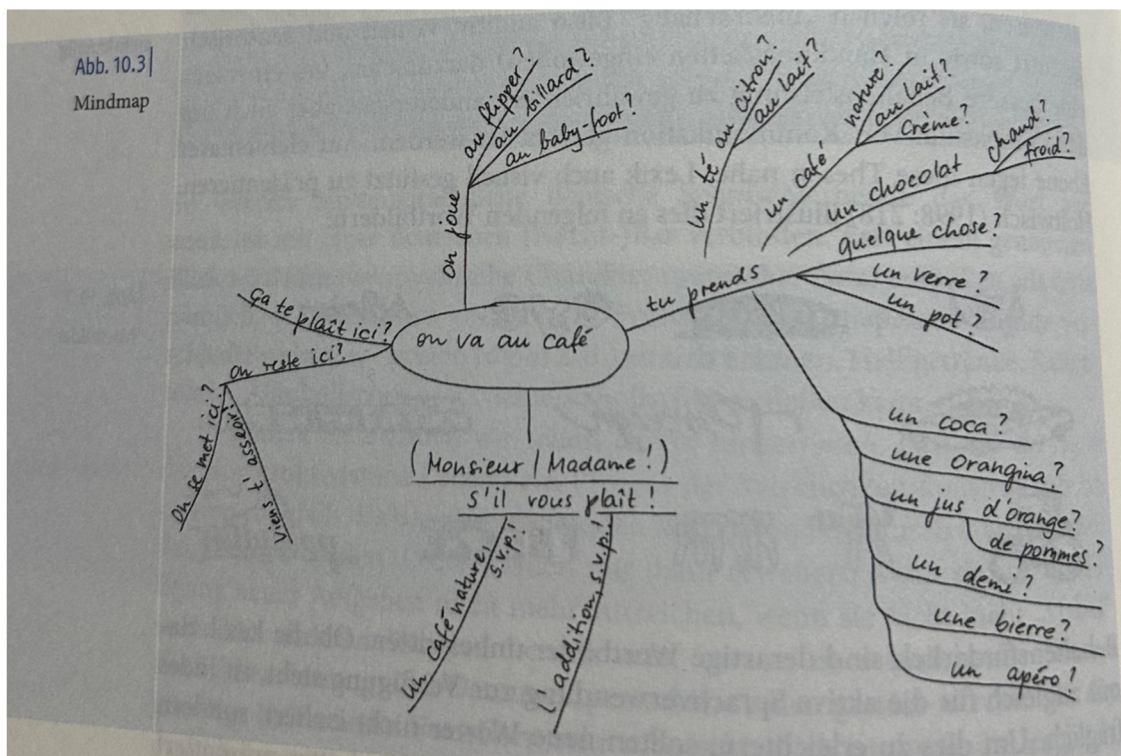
Abb. 10.3
Mindmap

on va au café

on joue
au flipper?
au billard?
au baby-foot?

tu prends
un thé au citron?
au lait?
un café nature?
au lait?
crème?
un chocolat chaud?
froid?
quelque chose?
un verre?
un pot?
un coca?
une Orangina?
un jus d'orange?
de pommes?
un demi?
une bierre?
un apéro?

(Monsieur / Madame!)
S'il vous plaît!
un café nature, s.v.p.!
l'addition, s.v.p.!

ça te plaît ici?
on reste ici?
on se met ici?
viens t'asseoir